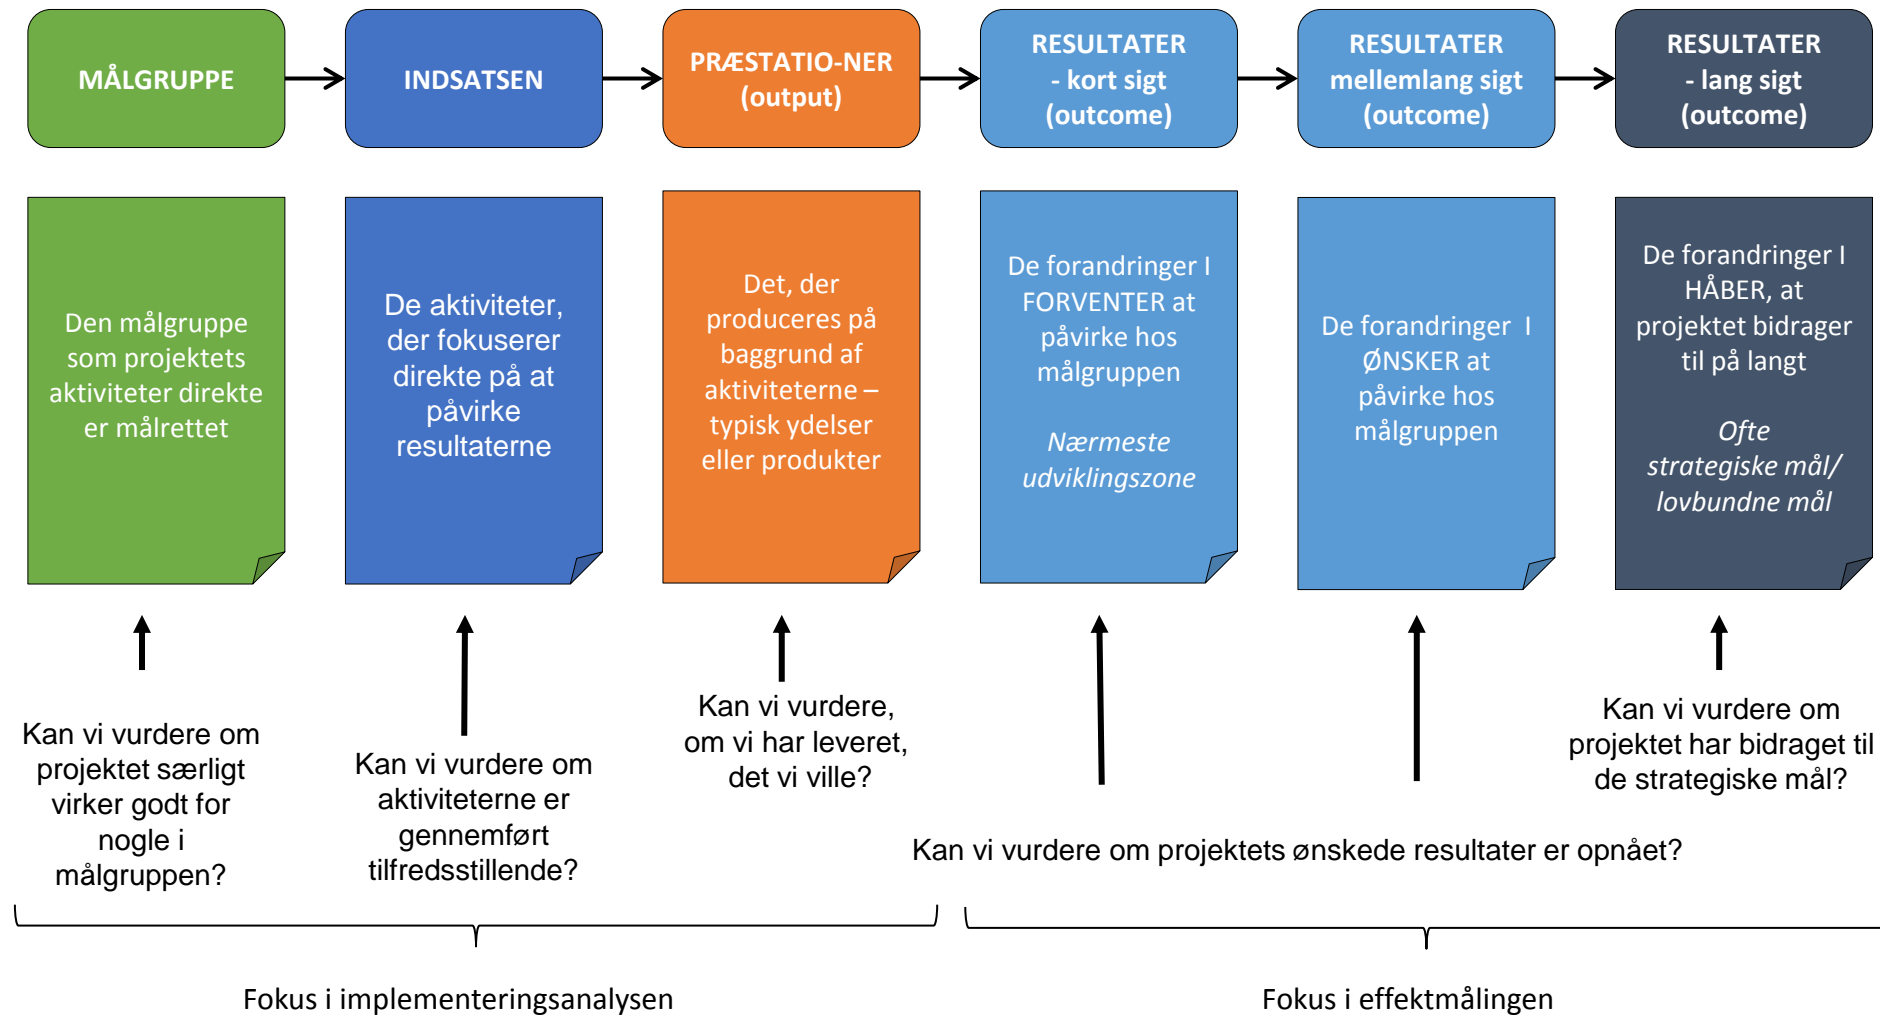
MÅLGRUPPE

INDSATSEN

PRÆSTATIO-NER (output)

RESULTATER - kort sigt (outcome)

RESULTATER mellemlang sigt (outcome)

RESULTATER - lang sigt (outcome)

Den målgruppe som projektets aktiviteter direkte er målrettet

De aktiviteter, der fokuserer direkte på at påvirke resultaterne

Det, der produceres på baggrund af aktiviteterne – typisk ydelser eller produkter

De forandringer I FORVENTER at påvirke hos målgruppen

*Nærmeste udviklingszone*

De forandringer I ØNSKER at påvirke hos målgruppen

De forandringer I HÅBER, at projektet bidrager til på langt

*Ofte strategiske mål/ lovbundne mål*

Kan vi vurdere om projektet særligt virker godt for nogle i målgruppen?

Kan vi vurdere om aktiviteterne er gennemført tilfredsstillende?

Kan vi vurdere, om vi har leveret, det vi ville?

Kan vi vurdere om projektet har bidraget til de strategiske mål?

Kan vi vurdere om projektets ønskede resultater er opnået?

Fokus i implementeringsanalysen

Fokus i effektmålingen